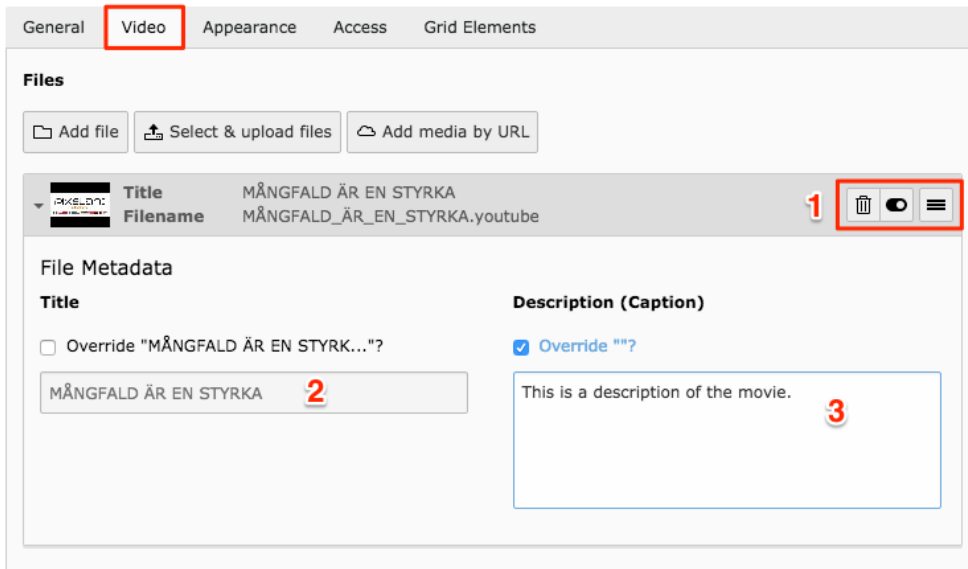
General Video Appearance Access Grid Elements

Files

Add file Select & upload files Add media by URL

PIXELANT

Title MÅNGFALD ÄR EN STYRKA
Filename MÅNGFALD_ÄR_EN_STYRKA.youtube

1

File Metadata

Title

Override "MÅNGFALD ÄR EN STYRK..."?

MÅNGFALD ÄR EN STYRKA

2

Description (Caption)

Override ""?

This is a description of the movie.

3